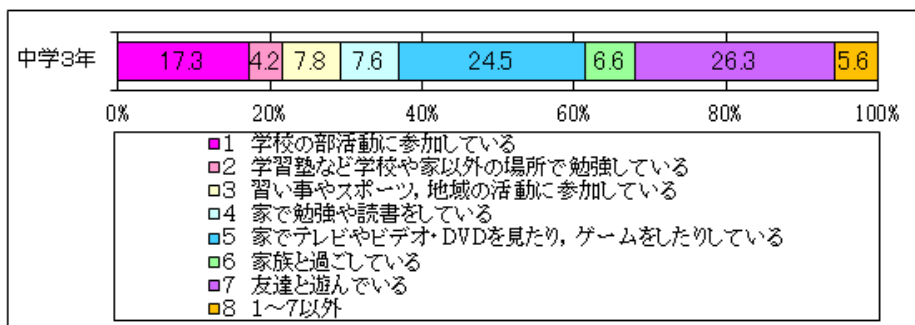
中学3年

17.3 | 4.2 | 7.8 | 7.6 | 24.5 | 6.6 | 26.3 | 5.6

0% 20% 40% 60% 80% 100%

1 学校の部活動に参加している
2 学習塾など学校や家以外の場所で勉強している
3 習い事やスポーツ，地域の活動に参加している
4 家で勉強や読書をしている
5 家でテレビやビデオ・DVDを見たり，ゲームをしたりしている
6 家族と過ごしている
7 友達と遊んでいる
8 1～7以外